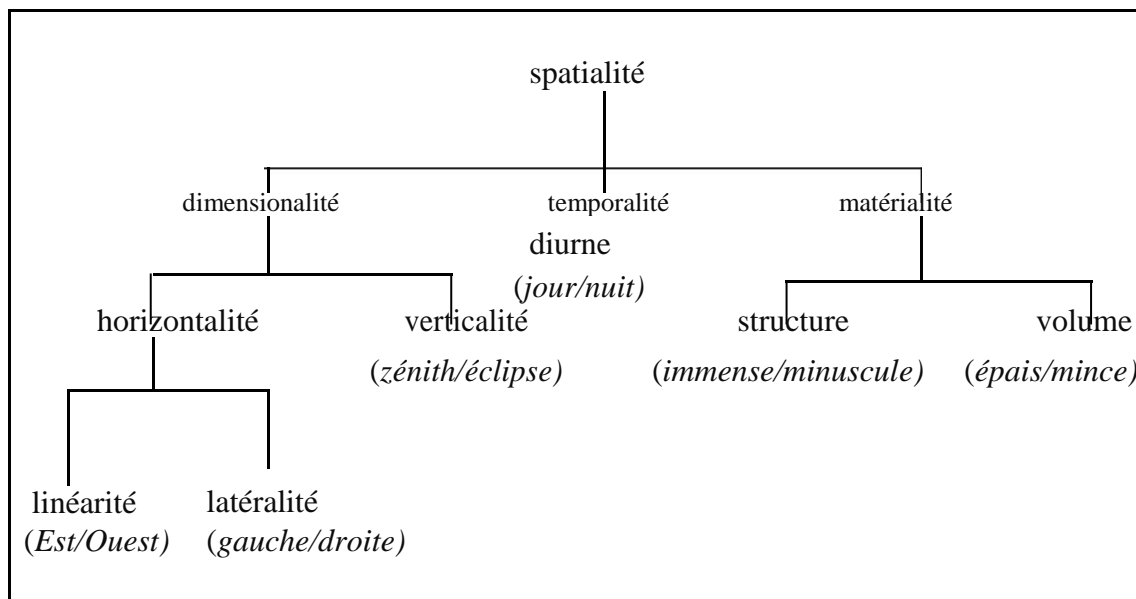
spatialité

dimensionalité temporalité matérialité

diurne
(*jour/nuit)*

horizontalité verticalité structure volume

(*zénith/éclipse)* (*immense/minuscule)* (*épais/mince)*

linéarité latéralité
(*Est/Ouest)* (*gauche/droite)*